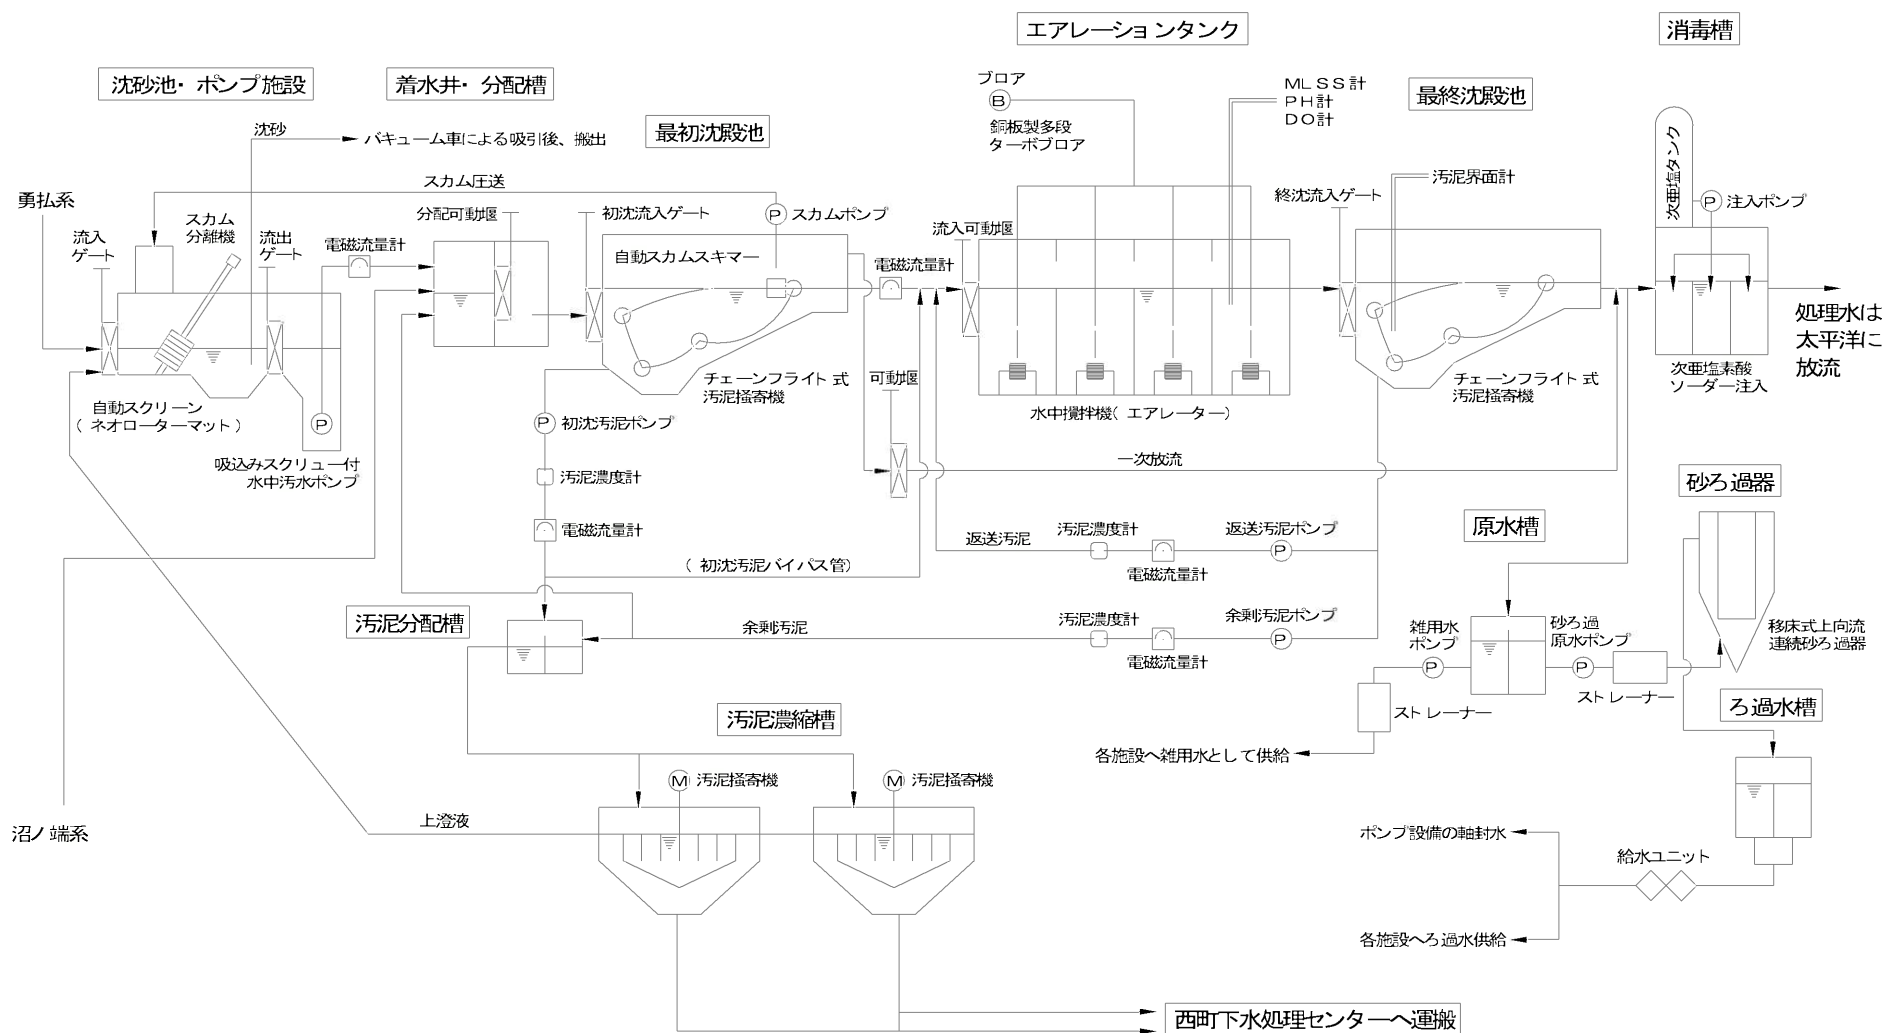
エアレーションタンク

消毒槽

沈砂池・ポンプ施設

着水井・分配槽

ブロア

B

MLSS計
PH計
DO計

最終沈殿池

銅板製多段
ターボブロア

沈砂

バキューム車による吸引後、搬出

最初沈殿池

次亜塩素タンク

スカム圧送

汚泥界面計

勇払系

分配可動堰

初沈流入ゲート

P スカムポンプ

終沈流入ゲート

P 注入ポンプ

スカム
分離機

流入
ゲート

流出
ゲート

電磁流量計

自動スカムスキマー

流入可動堰

電磁流量計

処理水は
太平洋に
放流

チェーンフライト式
汚泥掻寄機

可動堰

チェーンフライト式
汚泥掻寄機

次亜塩素酸
ソーダー注入

自動スクリーン
(ネオローターマット)

P

水中撹拌機(エアレーター)

P 初沈汚泥ポンプ

吸込みスクリュー付
水中汚水ポンプ

汚泥濃度計

一次放流

砂ろ過器

電磁流量計

原水槽

返送汚泥

汚泥濃度計

返送汚泥ポンプ

電磁流量計

(初沈汚泥バイパス管)

汚泥分配槽

余剰汚泥

汚泥濃度計

余剰汚泥ポンプ

雑用水
ポンプ

砂ろ過
原水ポンプ

移床式上向流
連続砂ろ過器

電磁流量計

ストレーナー

ストレーナー

汚泥濃縮槽

ろ過水槽

各施設へ雑用水として供給

M 汚泥掻寄機

M 汚泥掻寄機

上澄液

沼ノ端系

ポンプ設備の軸封水

給水ユニット

各施設へろ過水供給

西町下水処理センターへ運搬